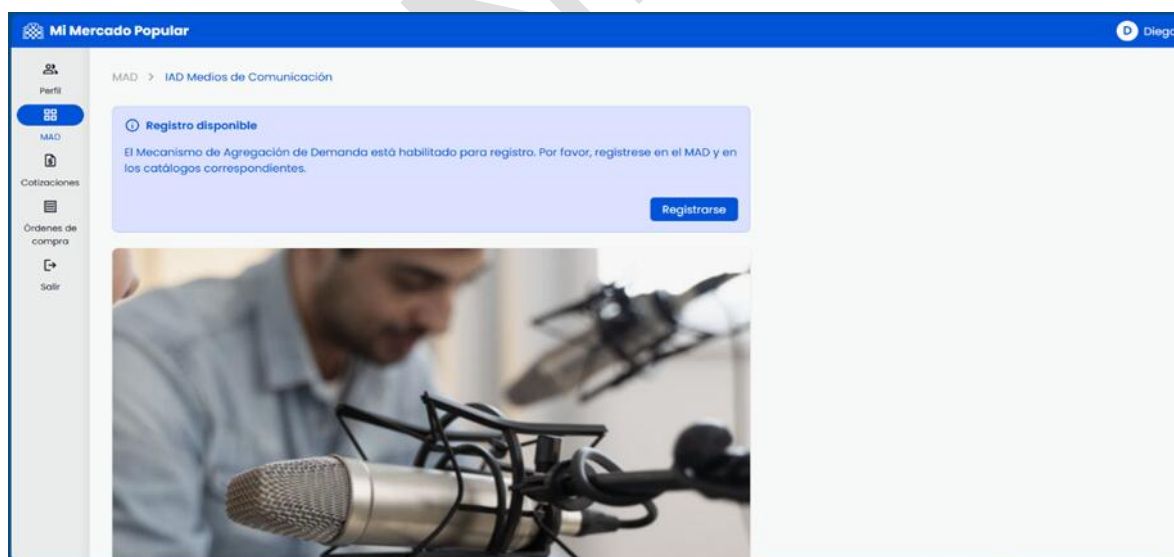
Mi Mercado Popular

D Diego

Perfil
MAD
Cotizaciones
Órdenes de compra
Salir

MAD > IAD Medios de Comunicación

Registro disponible

El Mecanismo de Agregación de Demanda está habilitado para registro. Por favor, registrese en el MAD y en los catálogos correspondientes.

Registrarse